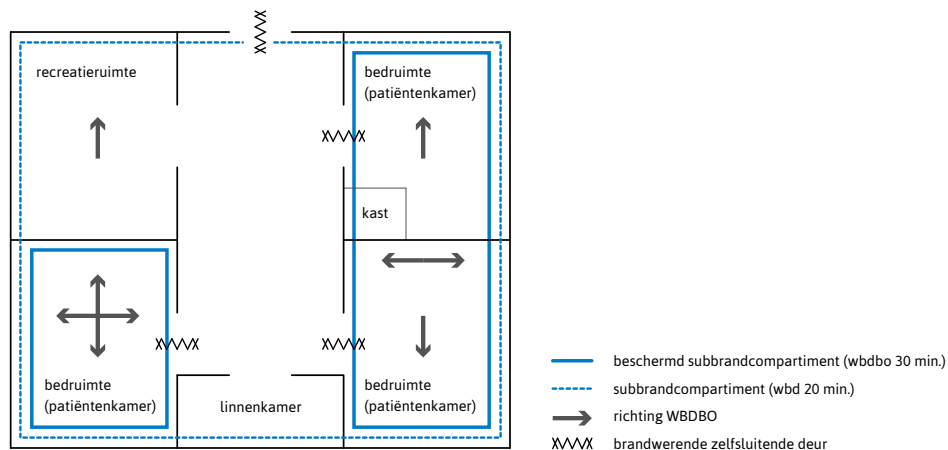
recreatieruimte

bedruimte (patiëntenkamer)

kast

bedruimte (patiëntenkamer)

linnenkamer

bedruimte (patiëntenkamer)

beschermd subbrandcompartiment (wbdbo 30 min.)
subbrandcompartiment (wbd 20 min.)
richting WBDBO
brandwerende zelfsluitende deur